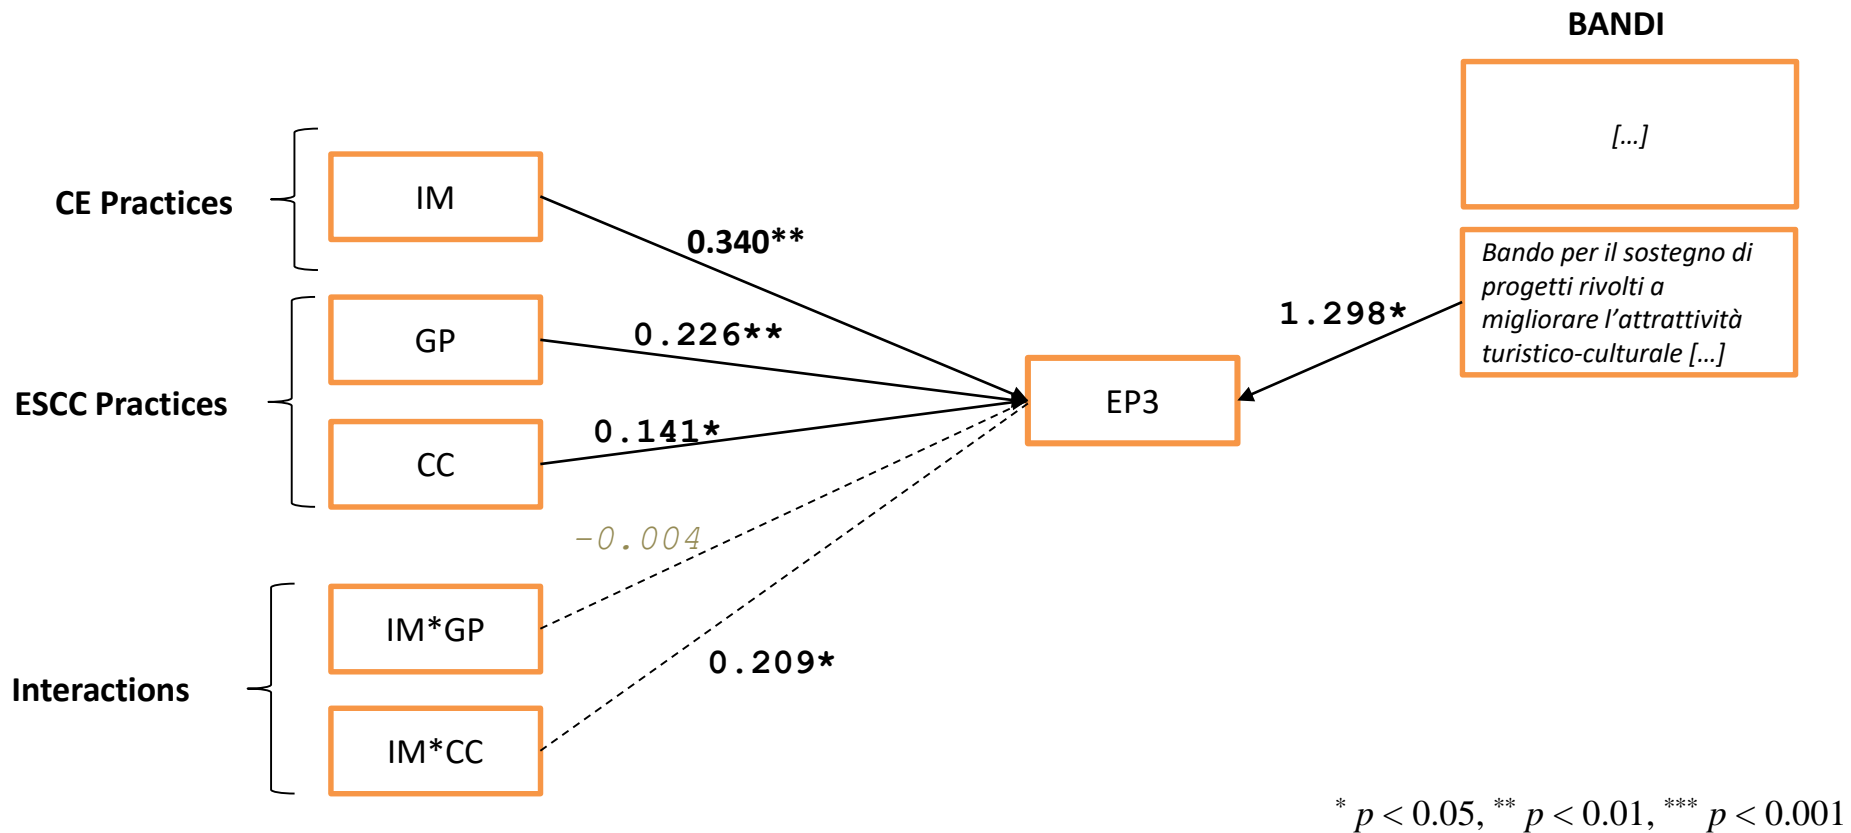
BANDI

[...]

Bando per il sostegno di progetti rivolti a migliorare l’attrattività turistico-culturale [...]

CE Practices

IM

0.340**

ESCC Practices

GP

0.226**

CC

0.141*

1.298*

EP3

-0.004

Interactions

IM*GP

IM*CC

0.209*

$^{*}p < 0.05$, $^{**}p < 0.01$, $^{***}p < 0.001$